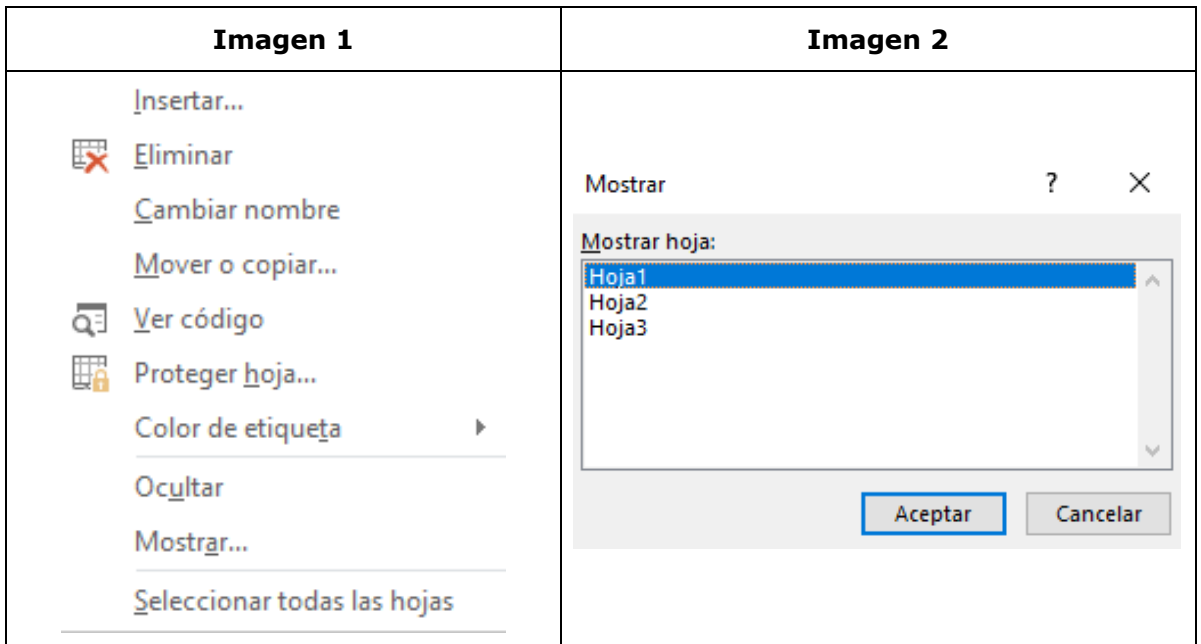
| Imagen 1 | Imagen 2 |
|---|---|
| Insertar...<br>Eliminar<br>Cambiar nombre<br>Mover o copiar...<br>Ver código<br>Proteger hoja...<br>Color de etiqueta<br>Ocultar<br>Mostrar...<br>Seleccionar todas las hojas | Mostrar ? ×<br>Mostrar hoja:<br>Hoja1<br>Hoja2<br>Hoja3<br>Aceptar Cancelar |